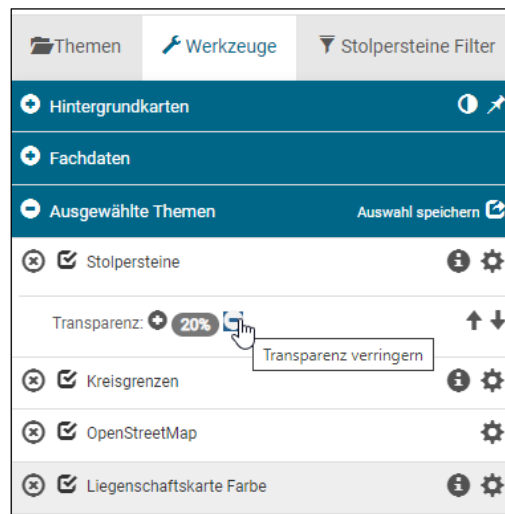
Themen
Werkzeuge
Stolpersteine Filter

Hintergrundkarten
Fachdaten
Ausgewählte Themen
Auswahl speichern

Stolpersteine
Transparenz: 20%
Transparenz verringern
Kreisgrenzen
OpenStreetMap
Liegenschaftskarte Farbe